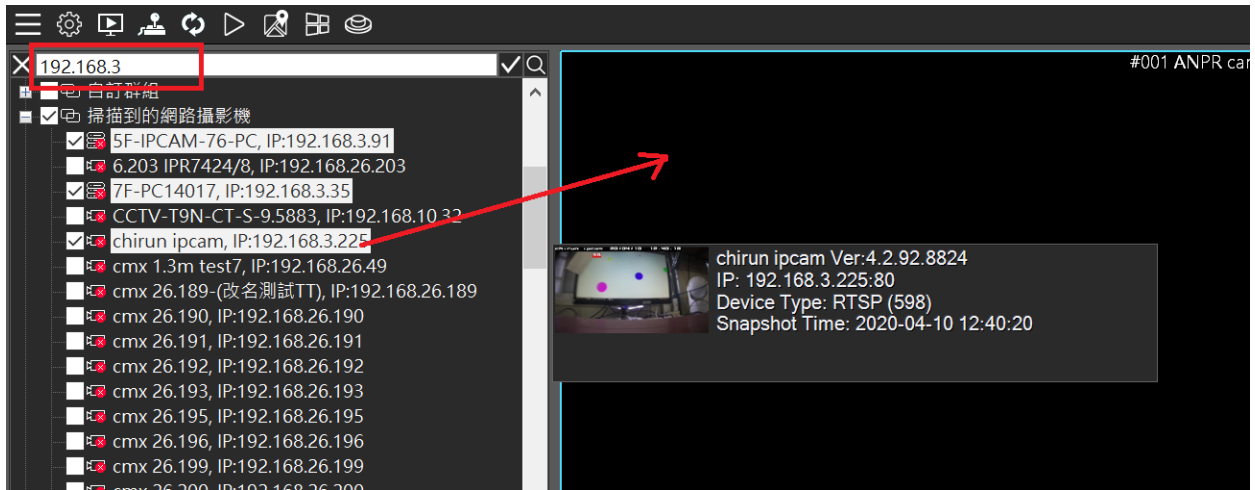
192.168.3

自訂群組

掃描到的網路攝影機

5F-IPCAM-76-PC, IP:192.168.3.91

6.203 IPR7424/8, IP:192.168.26.203

7F-PC14017, IP:192.168.3.35

CCTV-T9N-CT-S-9.5883, IP:192.168.10.32

chirun ipcam, IP:192.168.3.225

cmx 1.3m test7, IP:192.168.26.49

cmx 26.189-(改名測試TT), IP:192.168.26.189

cmx 26.190, IP:192.168.26.190

cmx 26.191, IP:192.168.26.191

cmx 26.192, IP:192.168.26.192

cmx 26.193, IP:192.168.26.193

cmx 26.195, IP:192.168.26.195

cmx 26.196, IP:192.168.26.196

cmx 26.199, IP:192.168.26.199

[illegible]

#001 ANPR ca

chirun ipcam Ver:4.2.92.8824
IP: 192.168.3.225:80
Device Type: RTSP (598)
Snapshot Time: 2020-04-10 12:40:20